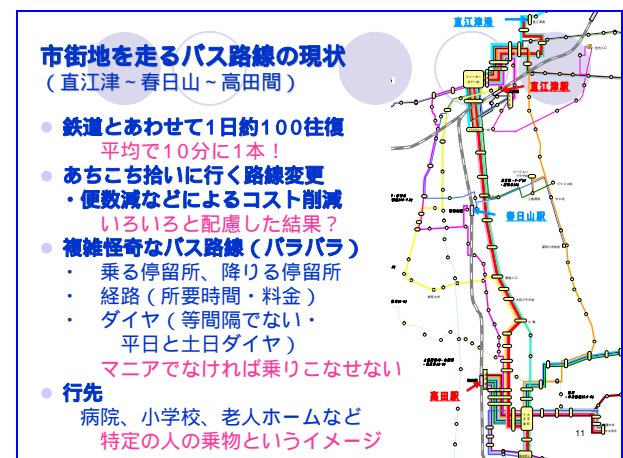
市街地を走るバス路線の現状
（直江津～春日山～高田間）

鉄道とあわせて1日約100往復
平均で10分に1本！

あちこち拾いに行く路線変更
・便数減などによるコスト削減
いろいろと配慮した結果？

複雑怪奇なバス路線（バラバラ）
・ 乗る停留所、降りる停留所
・ 経路（所要時間・料金）
・ ダイヤ（等間隔でない・平日と土日ダイヤ）
マニアでなければ乗りこなせない

行先
病院、小学校、老人ホームなど
特定の人の乗物というイメージ

直江津港
直江津駅
春日山駅
高田駅

11